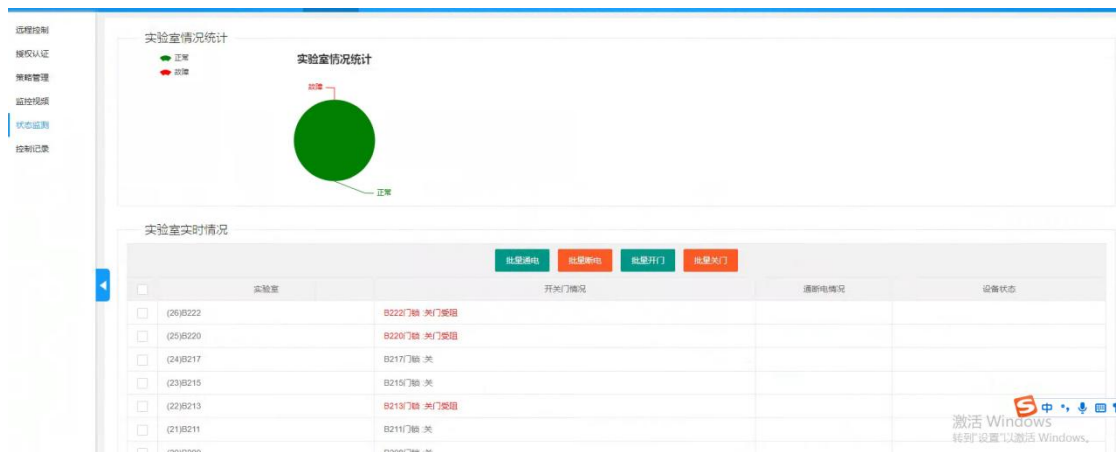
远程控制
授权认证
策略管理
监控视频
状态监测
控制记录

实验室情况统计

正常
故障

实验室情况统计

故障

正常

实验室实时情况

批量通电 批量断电 批量开门 批量关门

| | 实验室 | 开关门情况 | 通断电情况 | 设备状态 |
|---|---|---|---|---|
| | (26)B222 | B222门锁:关门受阻 | | |
| | (25)B220 | B220门锁:关门受阻 | | |
| | (24)B217 | B217门锁:关 | | |
| | (23)B215 | B215门锁:关 | | |
| | (22)B213 | B213门锁:关门受阻 | | |
| | (21)B211 | B211门锁:关 | | |
| | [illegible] | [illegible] | | |

中

激活 Windows
转到"设置"以激活 Windows。